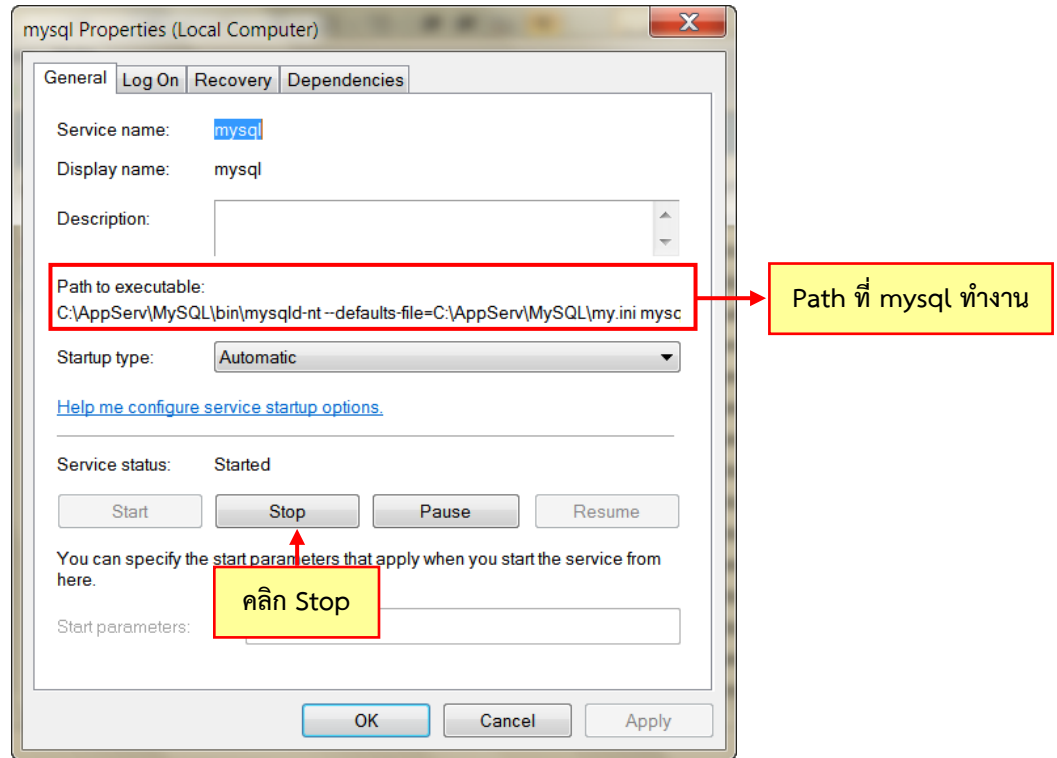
mysql Properties (Local Computer)

General | Log On | Recovery | Dependencies

Service name: mysql

Display name: mysql

Description:

Path to executable:
C:\AppServ\MySQL\bin\mysqld-nt --defaults-file=C:\AppServ\MySQL\my.ini mysc

Path ที่ mysql ทำงาน

Startup type: Automatic

Help me configure service startup options.

Service status: Started

Start | Stop | Pause | Resume

You can specify the start parameters that apply when you start the service from here.

คลิก Stop

Start parameters:

OK | Cancel | Apply